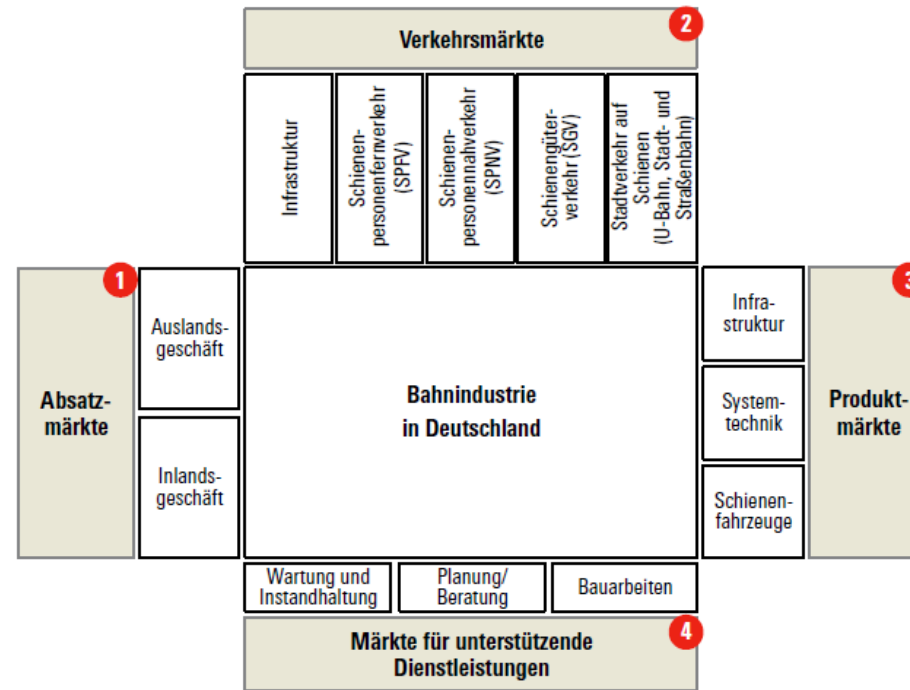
Verkehrsmärkte
2

Infrastruktur

Schienenpersonenfernverkehr (SPFV)

Schienenpersonennahverkehr (SPNV)

Schienengüterverkehr (SGV)

Stadtverkehr auf Schienen (U-Bahn, Stadt- und Straßenbahn)

1
Absatzmärkte

Auslandsgeschäft

Inlandsgeschäft

Bahnindustrie in Deutschland

Infrastruktur

Systemtechnik

Schienenfahrzeuge

3
Produktmärkte

Wartung und Instandhaltung

Planung/ Beratung

Bauarbeiten

Märkte für unterstützende Dienstleistungen
4